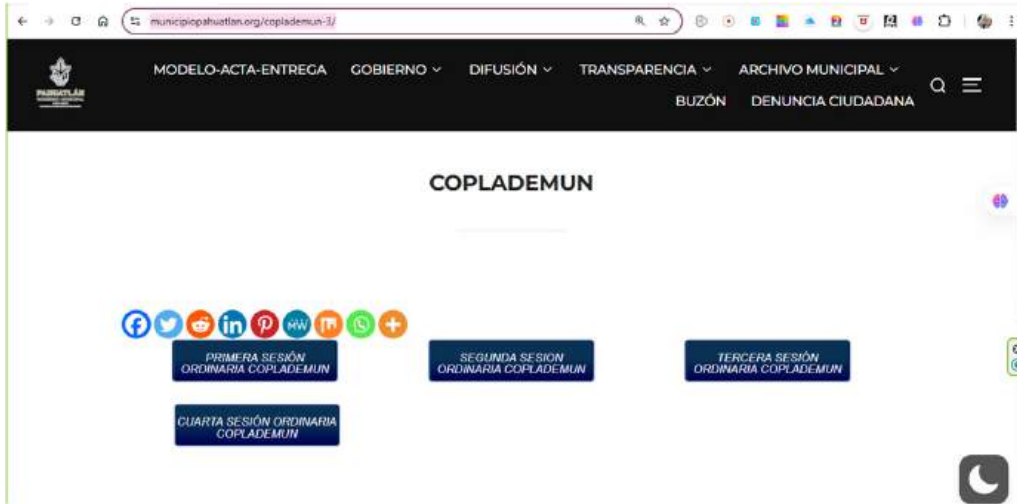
municipiopahuatlan.org/coplademun-3/

PAHUATLÁN

MODELO-ACTA-ENTREGA GOBIERNO DIFUSIÓN TRANSPARENCIA ARCHIVO MUNICIPAL BUZÓN DENUNCIA CIUDADANA

COPLADEMUN

PRIMERA SESIÓN ORDINARIA COPLADEMUN

SEGUNDA SESION ORDINARIA COPLADEMUN

TERCERA SESIÓN ORDINARIA COPLADEMUN

CUARTA SESIÓN ORDINARIA COPLADEMUN